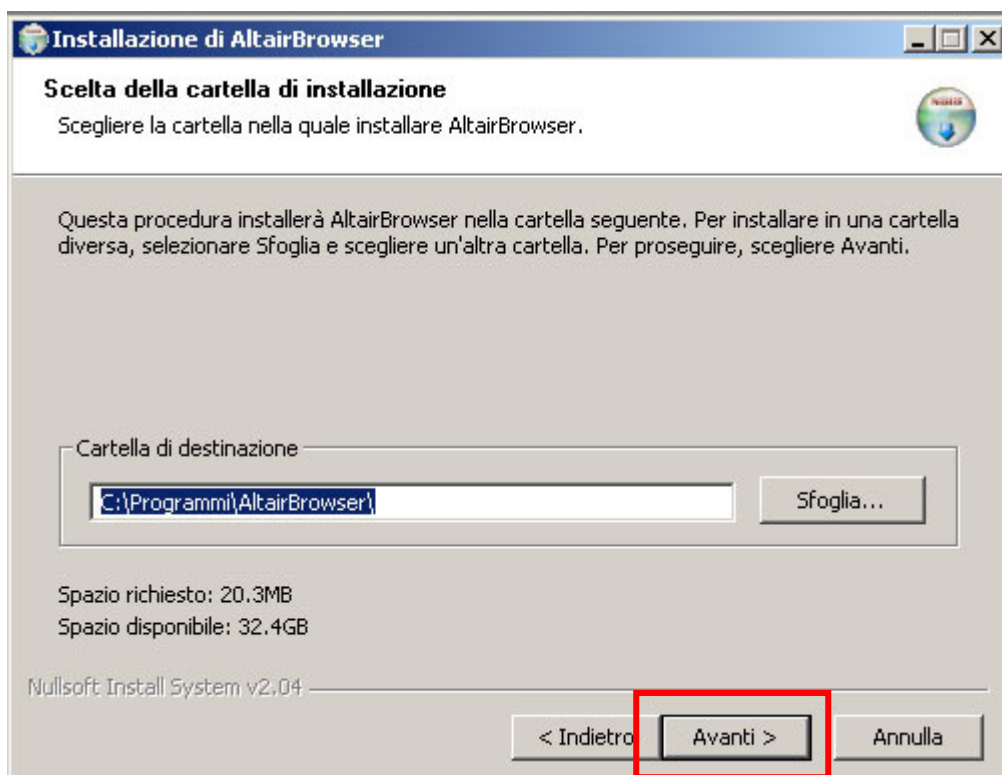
Installazione di AltairBrowser

Scelta della cartella di installazione

Scegliere la cartella nella quale installare AltairBrowser.

Questa procedura installerà AltairBrowser nella cartella seguente. Per installare in una cartella diversa, selezionare Sfoglia e scegliere un'altra cartella. Per proseguire, scegliere Avanti.

Cartella di destinazione

C:\Programmi\AltairBrowser\

Sfoglia...

Spazio richiesto: 20.3MB

Spazio disponibile: 32.4GB

Nullsoft Install System v2.04

< Indietro

Avanti >

Annulla